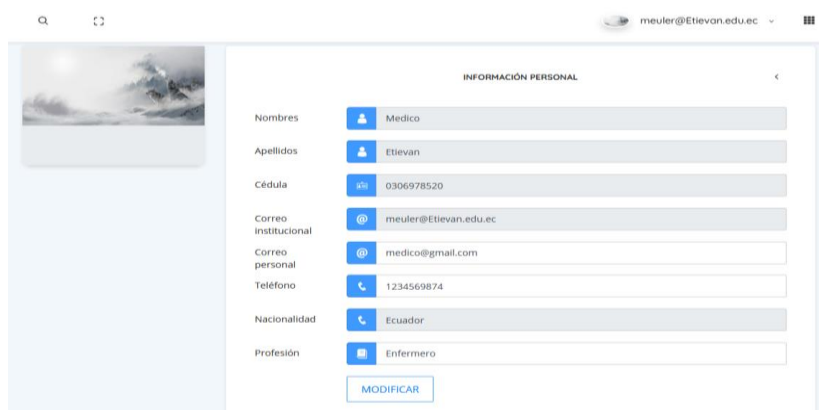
meuler@Etievan.edu.ec

INFORMACIÓN PERSONAL

Nombres
Medico

Apellidos
Etievan

Cédula
0306978520

Correo institucional
meuler@Etievan.edu.ec

Correo personal
medico@gmail.com

Teléfono
1234569874

Nacionalidad
Ecuador

Profesión
Enfermero

MODIFICAR